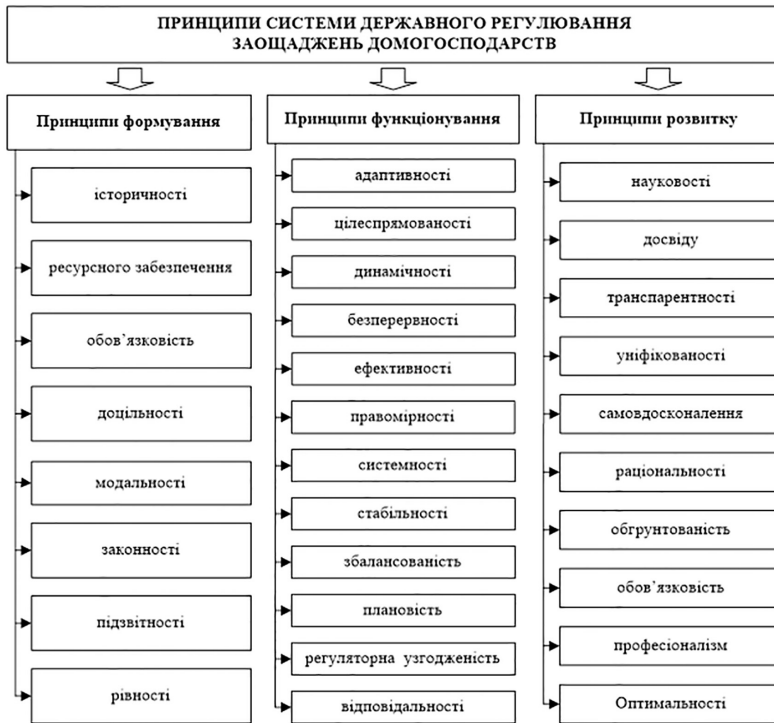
ПРИНЦИПИ СИСТЕМИ ДЕРЖАВНОГО РЕГУЛЮВАННЯ ЗАОЩАДЖЕНЬ ДОМОГОСПОДАРСТВ

Принципи формування

історичності

ресурсного забезпечення

обов'язковість

доцільності

модальності

законності

підзвітності

рівності

Принципи функціонування

адаптивності

цілеспрямованості

динамічності

безперервності

ефективності

правомірності

системності

стабільності

збалансованість

плановість

регуляторна узгодженість

відповідальності

Принципи розвитку

науковості

досвіду

транспарентності

уніфікованості

самовдосконалення

раціональності

обгрунтованість

обов'язковість

професіоналізм

Оптимальності